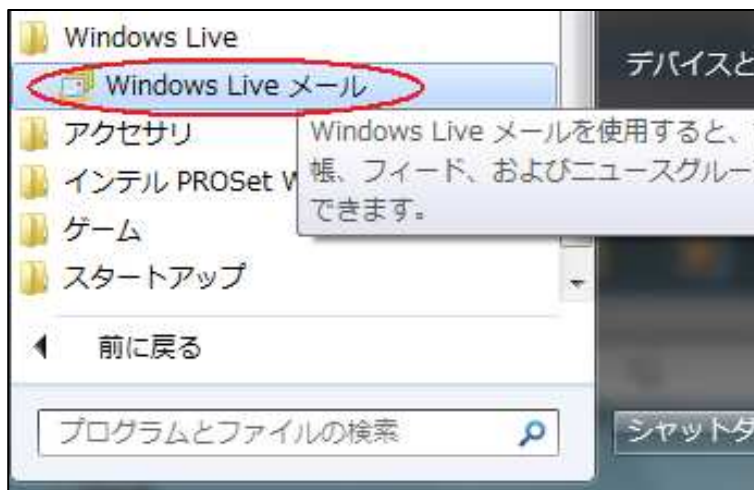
Windows Live

Windows Live メール

アクセサリ

インテル PROSet W

ゲーム

スタートアップ

Windows Live メールを使用すると、
帳、フィード、およびニュースグルー
できます。

前に戻る

プログラムとファイルの検索

デバイスと

シャットダ